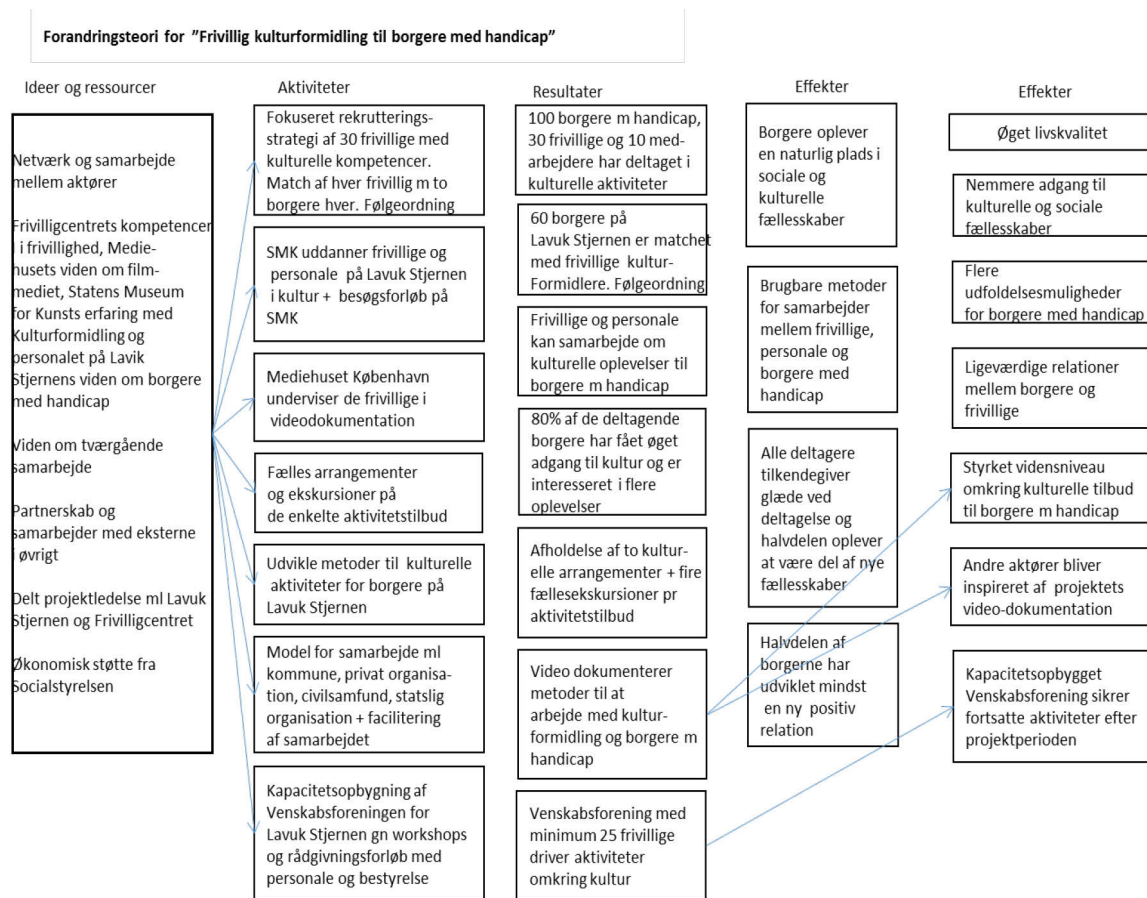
Forandringsteori for "Frivillig kulturformidling til borgere med handicap"

Ideer og ressourcer

Netværk og samarbejde mellem aktører

Frivilligcentrets kompetencer i frivillighed, Mediehusets viden om filmmediet, Statens Museum for Kunsts erfaring med Kulturformidling og personalet på Lavik Stjernens viden om borgere med handicap

Viden om tværgående samarbejde

Partnerskab og samarbejder med eksterne i øvrigt

Delt projektledelse ml Lavuk Stjernen og Frivilligcentret

Økonomisk støtte fra Socialstyrelsen

Aktiviteter

Fokuseret rekrutteringsstrategi af 30 frivillige med kulturelle kompetencer. Match af hver frivillig m to borgere hver. Følgeordning

SMK uddanner frivillige og personale på Lavuk Stjernen i kultur + besøgsforløb på SMK

Mediehuset København underviser de frivillige i videodokumentation

Fælles arrangementer og ekskursioner på de enkelte aktivitetstilbud

Udvikle metoder til kulturelle aktiviteter for borgere på Lavuk Stjernen

Model for samarbejde ml kommune, privat organisation, civilsamfund, statslig organisation + facilitering af samarbejdet

Kapacitetsopbygning af Venskabsforeningen for Lavuk Stjernen gn workshops og rådgivningsforløb med personale og bestyrelse

Resultater

100 borgere m handicap, 30 frivillige og 10 medarbejdere har deltaget i kulturelle aktiviteter

60 borgere på Lavuk Stjernen er matchet med frivillige kultur-Formidlere. Følgeordning

Frivillige og personale kan samarbejde om kulturelle oplevelser til borgere m handicap

80% af de deltagende borgere har fået øget adgang til kultur og er interesseret i flere oplevelser

Afholdelse af to kulturelle arrangementer + fire fællesekskursioner pr aktivitetstilbud

Video dokumenterer metoder til at arbejde med kulturformidling og borgere m handicap

Venskabsforening med minimum 25 frivillige driver aktiviteter omkring kultur

Effekter

Borgere oplever en naturlig plads i sociale og kulturelle fællesskaber

Brugbare metoder for samarbejder mellem frivillige, personale og borgere med handicap

Alle deltagere tilkendegiver glæde ved deltagelse og halvdelen oplever at være del af nye fællesskaber

Halvdelen af borgerne har udviklet mindst en ny positiv relation

Effekter

Øget livskvalitet

Nemmere adgang til kulturelle og sociale fællesskaber

Flere udfoldelsesmuligheder for borgere med handicap

Ligeværdige relationer mellem borgere og frivillige

Styrket vidensniveau omkring kulturelle tilbud til borgere m handicap

Andre aktører bliver inspireret af projektets video-dokumentation

Kapacitetsopbygget Venskabsforening sikrer fortsatte aktiviteter efter projektperioden